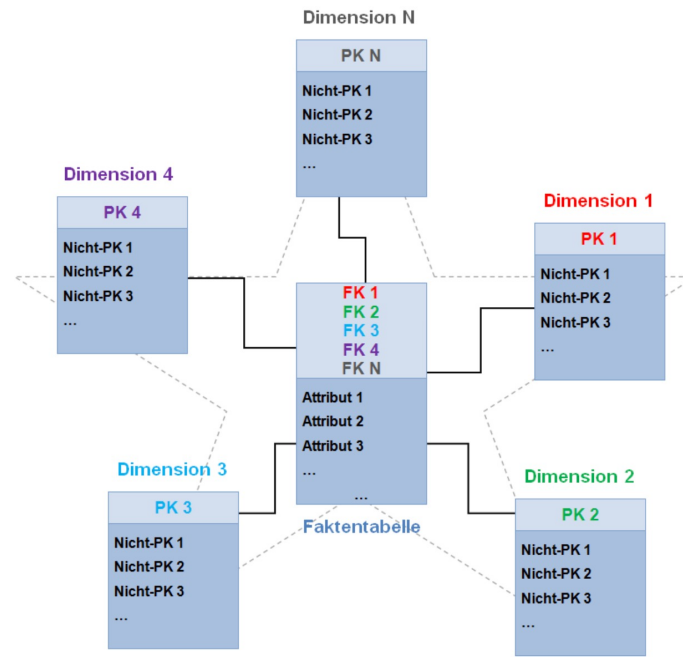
Dimension N

PK N

Nicht-PK 1
Nicht-PK 2
Nicht-PK 3
...

Dimension 4

PK 4

Nicht-PK 1
Nicht-PK 2
Nicht-PK 3
...

Dimension 1

PK 1

Nicht-PK 1
Nicht-PK 2
Nicht-PK 3
...

FK 1
FK 2
FK 3
FK 4
FK N

Attribut 1
Attribut 2
Attribut 3
...
...

Faktentabelle

Dimension 3

PK 3

Nicht-PK 1
Nicht-PK 2
Nicht-PK 3
...

Dimension 2

PK 2

Nicht-PK 1
Nicht-PK 2
Nicht-PK 3
...